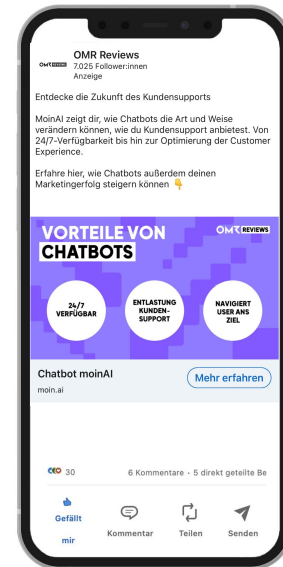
OMR REVIEWS

OMR Reviews
7.025 Follower:innen
Anzeige

Entdecke die Zukunft des Kundensupports

MoinAI zeigt dir, wie Chatbots die Art und Weise verändern können, wie du Kundensupport anbietest. Von 24/7-Verfügbarkeit bis hin zur Optimierung der Customer Experience.

Erfahre hier, wie Chatbots außerdem deinen Marketingerfolg steigern können 👇

VORTEILE VON CHATBOTS

OMR REVIEWS

24/7 VERFÜGBAR

ENTLASTUNG KUNDEN-SUPPORT

NAVIGIERT USER ANS ZIEL

Chatbot moinAI
moin.ai

Mehr erfahren

30

6 Kommentare • 5 direkt geteilte Be

Gefällt mir

Kommentar

Teilen

Senden